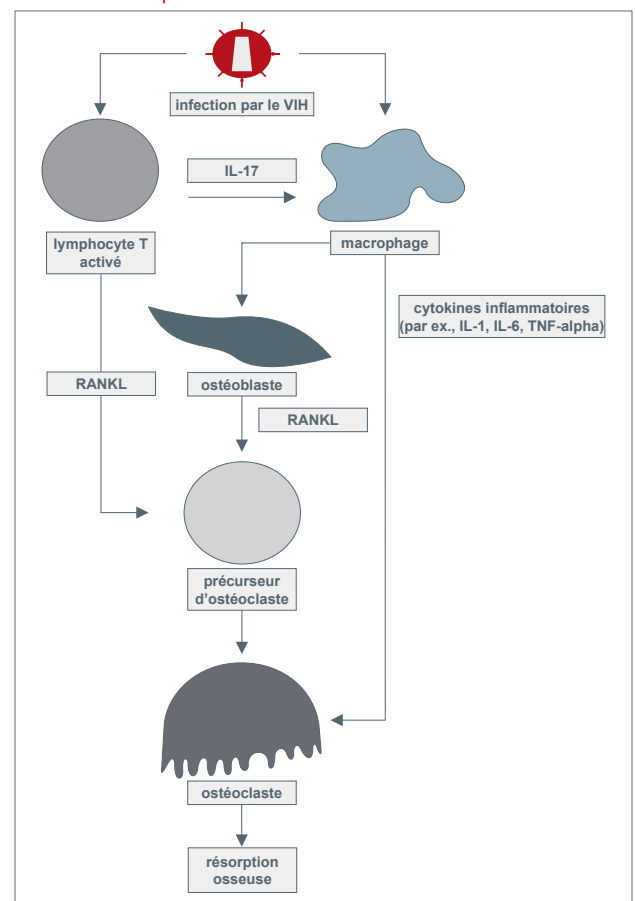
infection par le VIH

IL-17

lymphocyte T activé

macrophage

cytokines inflammatoires (par ex., IL-1, IL-6, TNF-alpha)

RANKL

ostéoblaste

RANKL

précurseur d'ostéoclaste

ostéoclaste

résorption osseuse